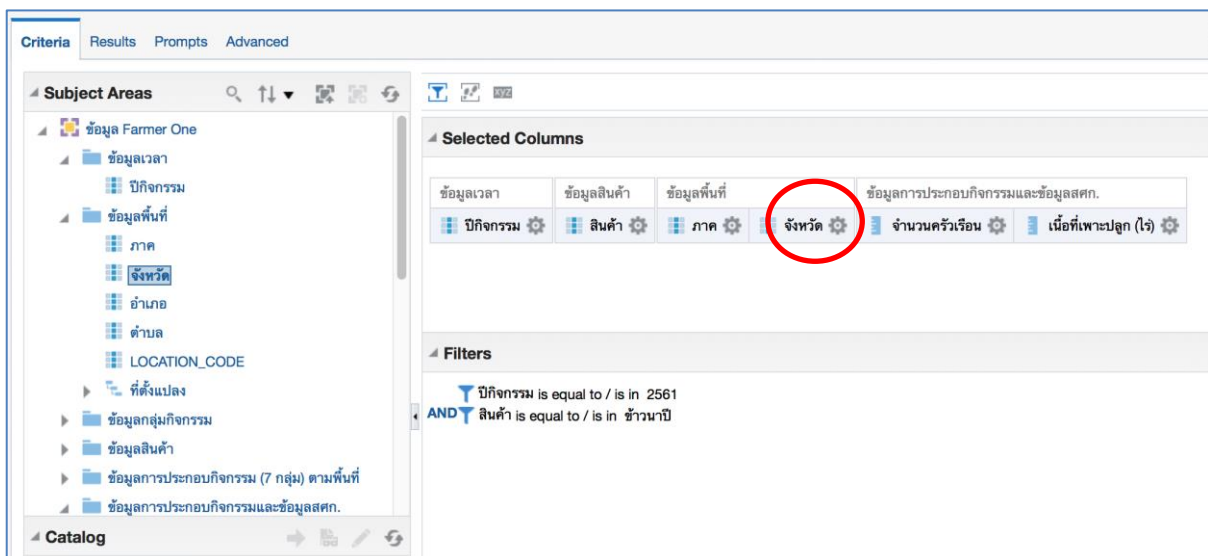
Criteria Results Prompts Advanced

Subject Areas

ข้อมูล Farmer One
ข้อมูลเวลา
ปีกิจกรรม
ข้อมูลพื้นที่
ภาค
จังหวัด
อำเภอ
ตำบล
LOCATION_CODE
ที่ตั้งแปลง
ข้อมูลกลุ่มกิจกรรม
ข้อมูลสินค้า
ข้อมูลการประกอบกิจกรรม (7 กลุ่ม) ตามพื้นที่
ข้อมูลการประกอบกิจกรรมและข้อมูลสศก.

Catalog

xyz

Selected Columns

| ข้อมูลเวลา | ข้อมูลสินค้า | ข้อมูลพื้นที่ | | ข้อมูลการประกอบกิจกรรมและข้อมูลสศก. | |
|---|---|---|---|---|---|
| ปีกิจกรรม | สินค้า | ภาค | จังหวัด | จำนวนครัวเรือน | เนื้อที่เพาะปลูก (ไร่) |

Filters

ปีกิจกรรม is equal to / is in 2561
AND สินค้า is equal to / is in ข้าวนาปี